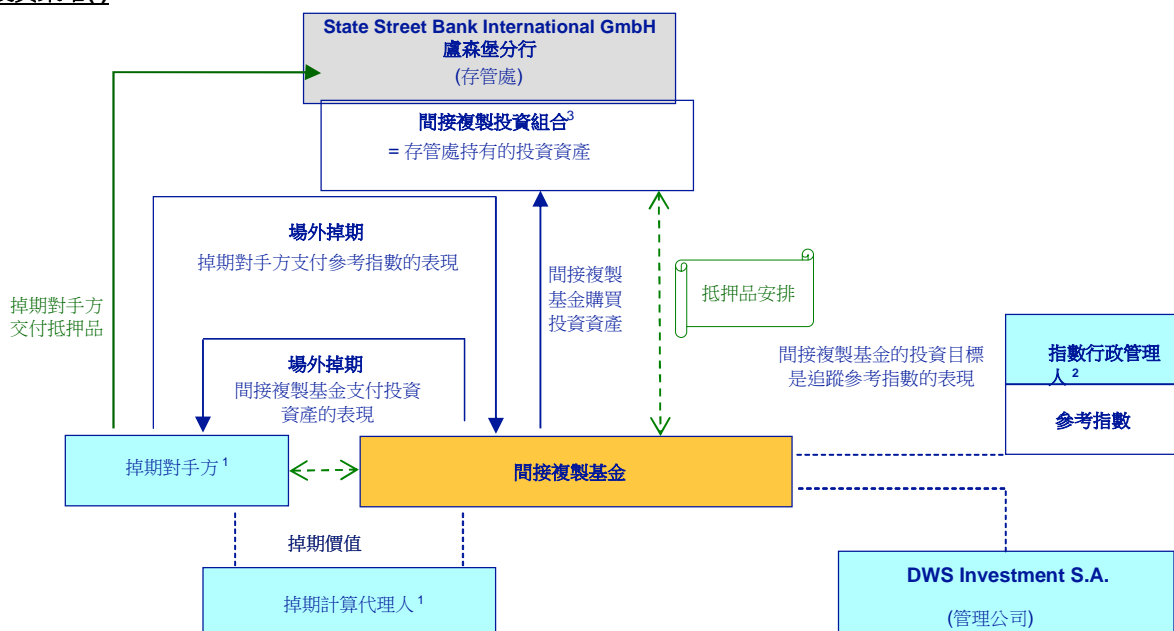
State Street Bank International GmbH
盧森堡分行
(存管處)

間接複製投資組合$^3$
= 存管處持有的投資資產

場外掉期
掉期對手方支付參考指數的表現

掉期對手方交付抵押品

間接複製基金購買投資資產

抵押品安排

場外掉期
間接複製基金支付投資資產的表現

間接複製基金的投資目標是追蹤參考指數的表現

指數行政管理人$^2$

參考指數

掉期對手方$^1$

間接複製基金

掉期價值

掉期計算代理人$^1$

DWS Investment S.A.
(管理公司)